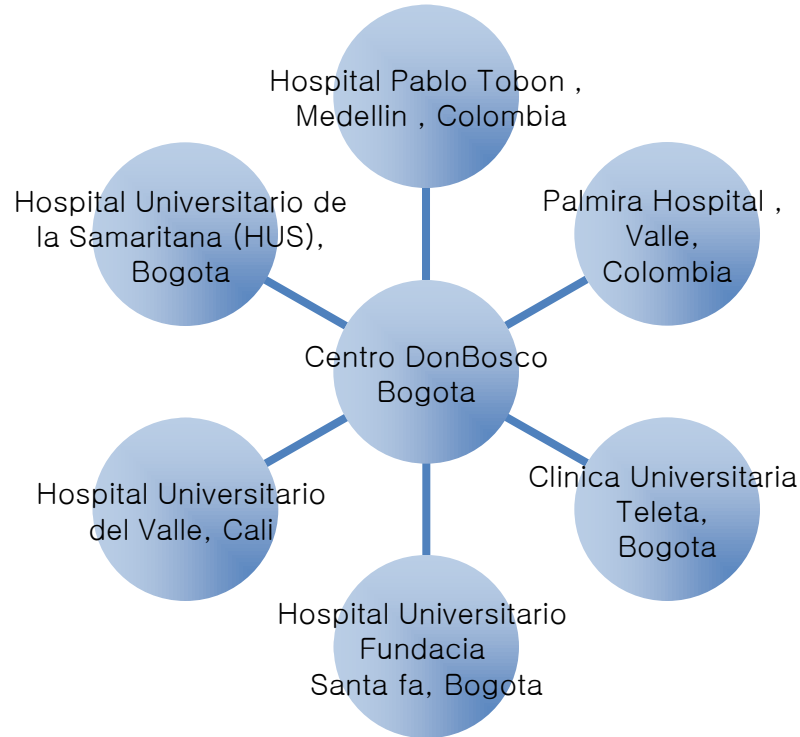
Hospital Pablo Tobon , Medellin , Colombia

Hospital Universitario de la Samaritana (HUS), Bogota

Palmira Hospital , Valle, Colombia

Centro DonBosco Bogota

Hospital Universitario del Valle, Cali

Clinica Universitaria Teleta, Bogota

Hospital Universitario Fundacia Santa fa, Bogota